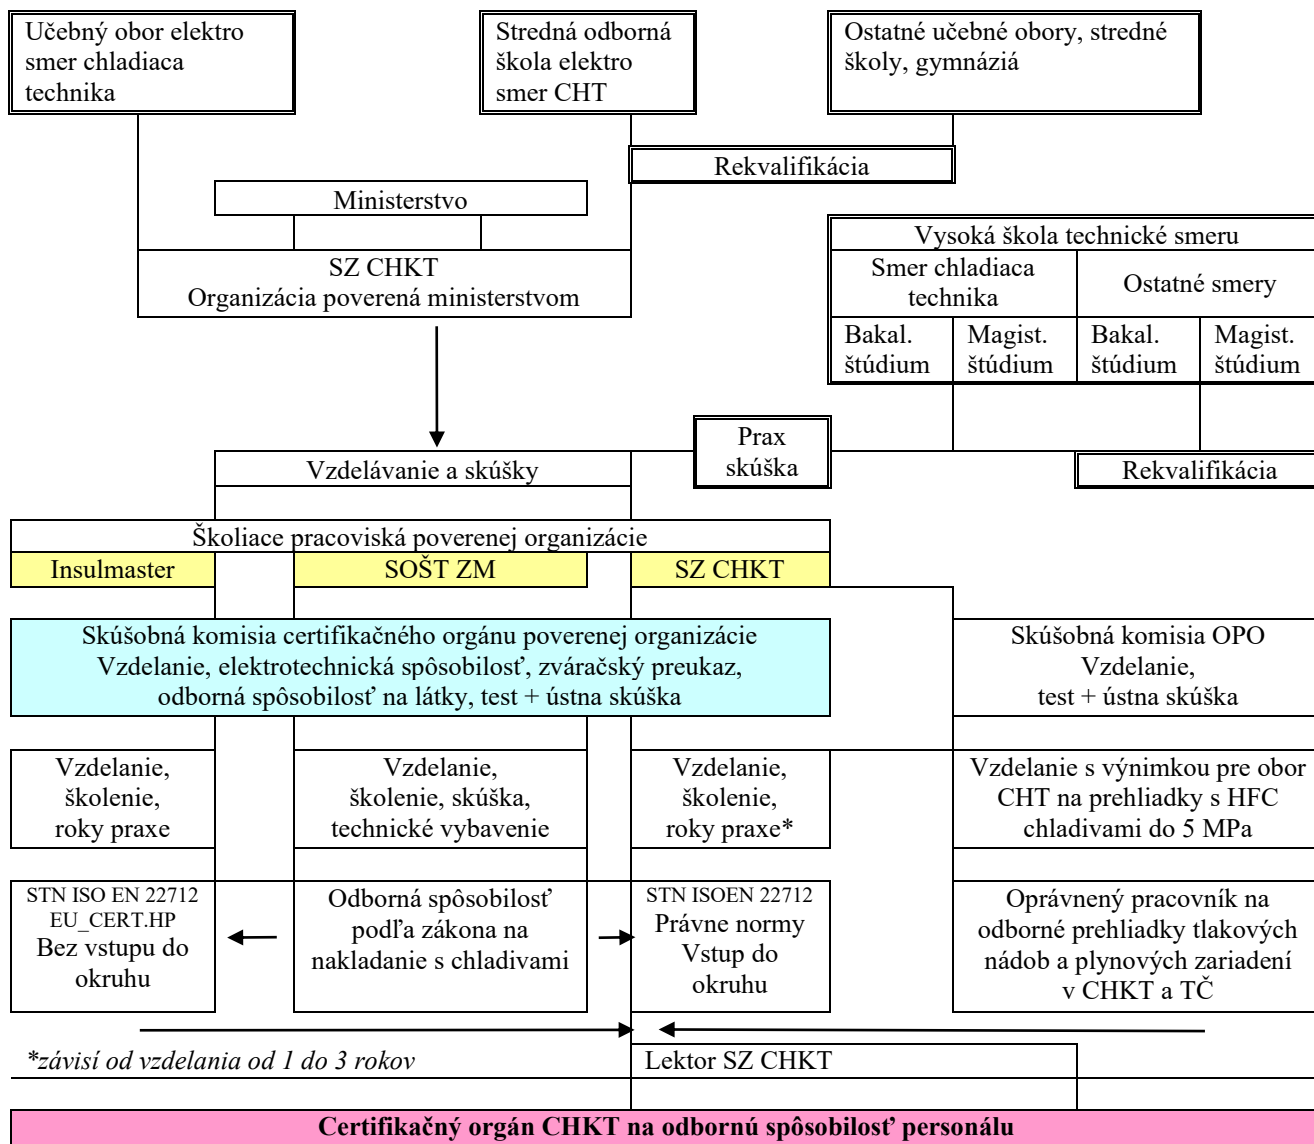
Učebný obor elektro smer chladiaca technika

Stredná odborná škola elektro smer CHT

Ostatné učebné obory, stredné školy, gymnáziá

Rekvalifikácia

Ministerstvo

SZ CHKT
Organizácia poverená ministerstvom

| Vysoká škola technické smeru | | | |
|---|---|---|---|
| Smer chladiaca technika | | Ostatné smery | |
| Bakal. štúdium | Magist. štúdium | Bakal. štúdium | Magist. štúdium |

Prax skúška

Vzdelávanie a skúšky

Rekvalifikácia

Školiace pracoviská poverenej organizácie

Insulmaster

SOŠT ZM

SZ CHKT

Skúšobná komisia certifikačného orgánu poverenej organizácie
Vzdelanie, elektrotechnická spôsobilosť, zváračský preukaz, odborná spôsobilosť na látky, test + ústna skúška

Skúšobná komisia OPO
Vzdelanie,
test + ústna skúška

Vzdelanie, školenie, roky praxe

Vzdelanie, školenie, skúška, technické vybavenie

Vzdelanie, školenie, roky praxe*

Vzdelanie s výnimkou pre obor CHT na prehliadky s HFC chladivami do 5 MPa

STN ISO EN 22712
EU_CERT.HP
Bez vstupu do okruhu

Odborná spôsobilosť podľa zákona na nakladanie s chladivami

STN ISOEN 22712
Právne normy
Vstup do okruhu

Oprávnený pracovník na odborné prehliadky tlakových nádob a plynových zariadení v CHKT a TČ

*závisí od vzdelania od 1 do 3 rokov

Lektor SZ CHKT

**Certifikačný orgán CHKT na odbornú spôsobilosť personálu**